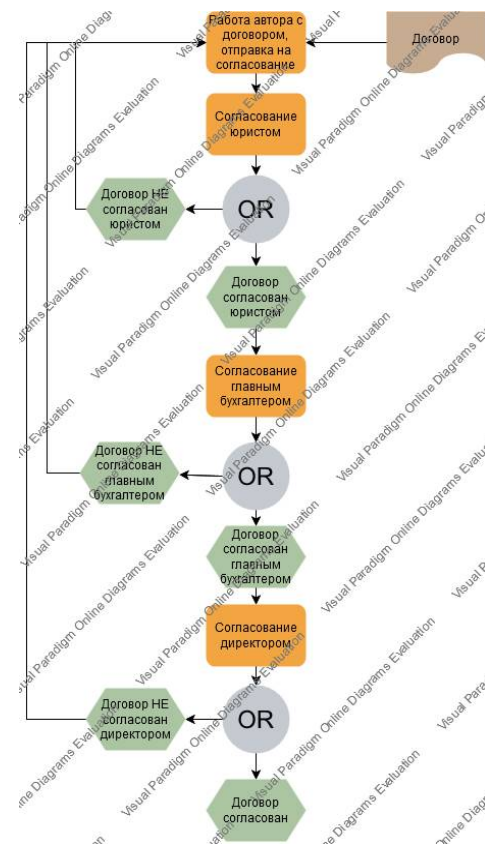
Работа автора с договором, отправка на согласование

Договор

Согласование юристом

Договор НЕ согласован юристом

OR

Договор согласован юристом

Согласование главным бухгалтером

Договор НЕ согласован главным бухгалтером

OR

Договор согласован главным бухгалтером

Согласование директором

Договор НЕ согласован директором

OR

Договор согласован

Visual Paradigm Online Diagrams Evaluation